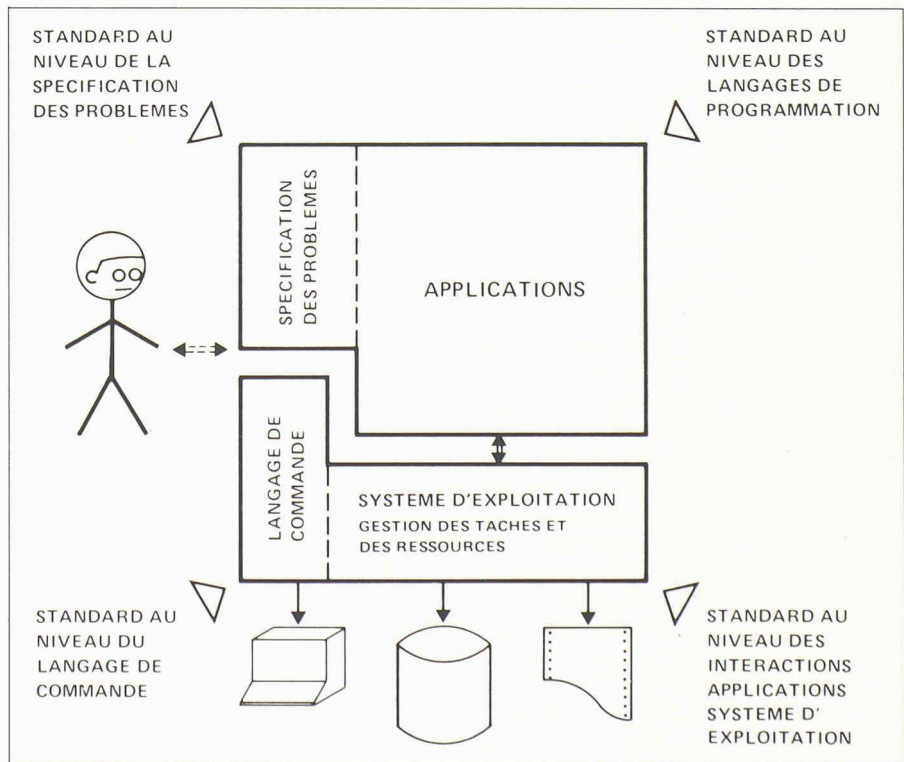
STANDARD AU NIVEAU DE LA SPECIFICATION DES PROBLEMES

STANDARD AU NIVEAU DES LANGAGES DE PROGRAMMATION

SPECIFICATION DES PROBLEMES

APPLICATIONS

LANGAGE DE COMMANDE

SYSTEME D'EXPLOITATION
GESTION DES TACHES ET DES RESSOURCES

STANDARD AU NIVEAU DU LANGAGE DE COMMANDE

STANDARD AU NIVEAU DES INTERACTIONS APPLICATIONS SYSTEME D' EXPLOITATION